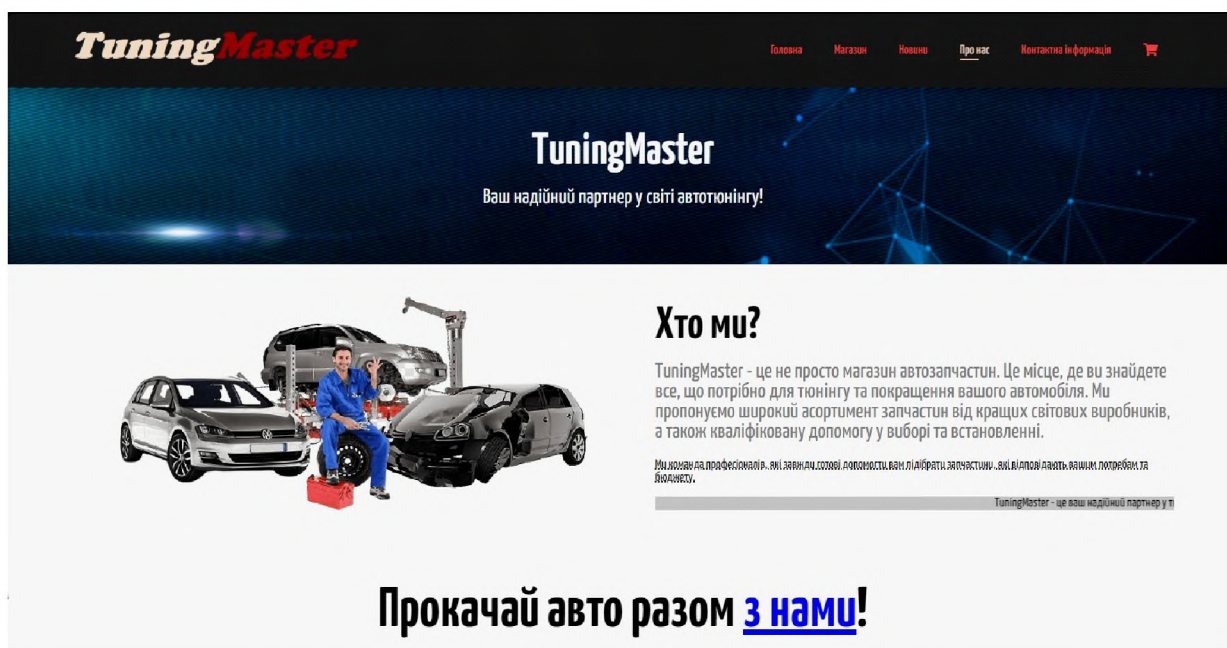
TuningMaster

Головна Магазин Новини Про нас Контактна інформація

TuningMaster

Ваш надійний партнер у світі автотюнінгу!

Хто ми?

TuningMaster - це не просто магазин автозапчастин. Це місце, де ви знайдете все, що потрібно для тюнінгу та покращення вашого автомобіля. Ми пропонуємо широкий асортимент запчастин від кращих світових виробників, а також кваліфіковану допомогу у виборі та встановленні.

Ми команда професіоналів, які завжди готові допомогти вам підібрати запчастини, які відповідають вашим потребам та бюджету.

TuningMaster - це ваш надійний партнер у т

Прокачай авто разом з нами!